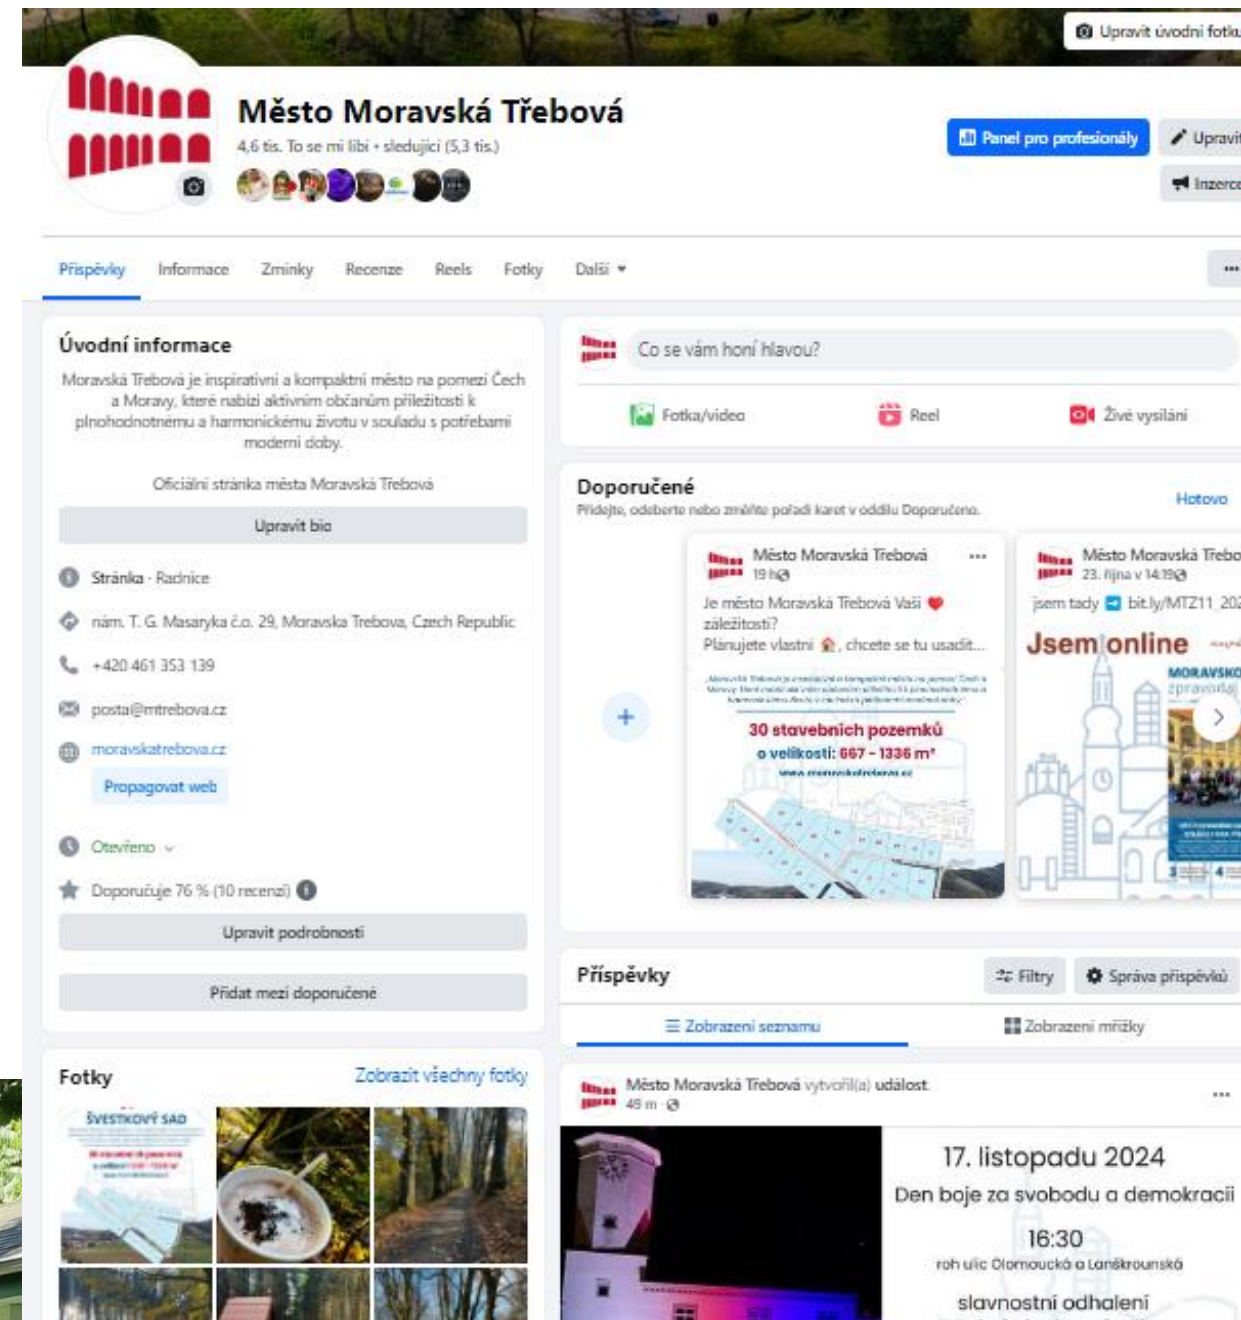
Upravit úvodní fotku

Město Moravská Třebová
4,6 tis. To se mi líbí • sledující (5,3 tis.)

Panel pro profesionály
Upravit
Inzerce

Příspěvky Informace Zmínky Recenze Reels Fotky Další ▾

Úvodní informace
Moravská Třebová je inspirativní a kompaktní město na pomezí Čech a Moravy, které nabízí aktivním občanům příležitosti k plnohodnotnému a harmonickému životu v souladu s potřebami moderní doby.

Oficiální stránka města Moravská Třebová

Upravit bio

Stránka · Radnice
nám. T. G. Masaryka č.o. 29, Moravska Trebova, Czech Republic
+420 461 353 139
posta@mtrebova.cz
moravskatrebova.cz
Propagovat web
Otevřeno
Doporučuje 76 % (10 recenzí)

Upravit podrobnosti
Přidat mezi doporučené

Fotky
Zobrazit všechny fotky
ŠVESTKOVÝ SAD

Co se vám honí hlavou?
Fotka/video Reel Živé vysílání

Doporučené
Přidejte, odeberte nebo změňte pořadí karet v oddílu Doporučeno.
Hotovo

Město Moravská Třebová
19 h
Je město Moravská Třebová Vaší ❤ záležitostí?
Plánujete vlastní 🏠, chcete se tu usadit...
30 stavebních pozemků
o velikosti: 667 – 1336 m²

Město Moravská Třebo
23. října v 14:19
jsem tady bit.ly/MTZ11_202
Jsem online
MORAVSKO
zpravodaj

Příspěvky
Filtry
Správa příspěvků
Zobrazení seznamu
Zobrazení mřížky

Město Moravská Třebová vytvořil(a) událost.
49 m
17. listopadu 2024
Den boje za svobodu a demokracii
16:30
roh ulic Olomoucká a Lanškrounská
slavnostní odhalení